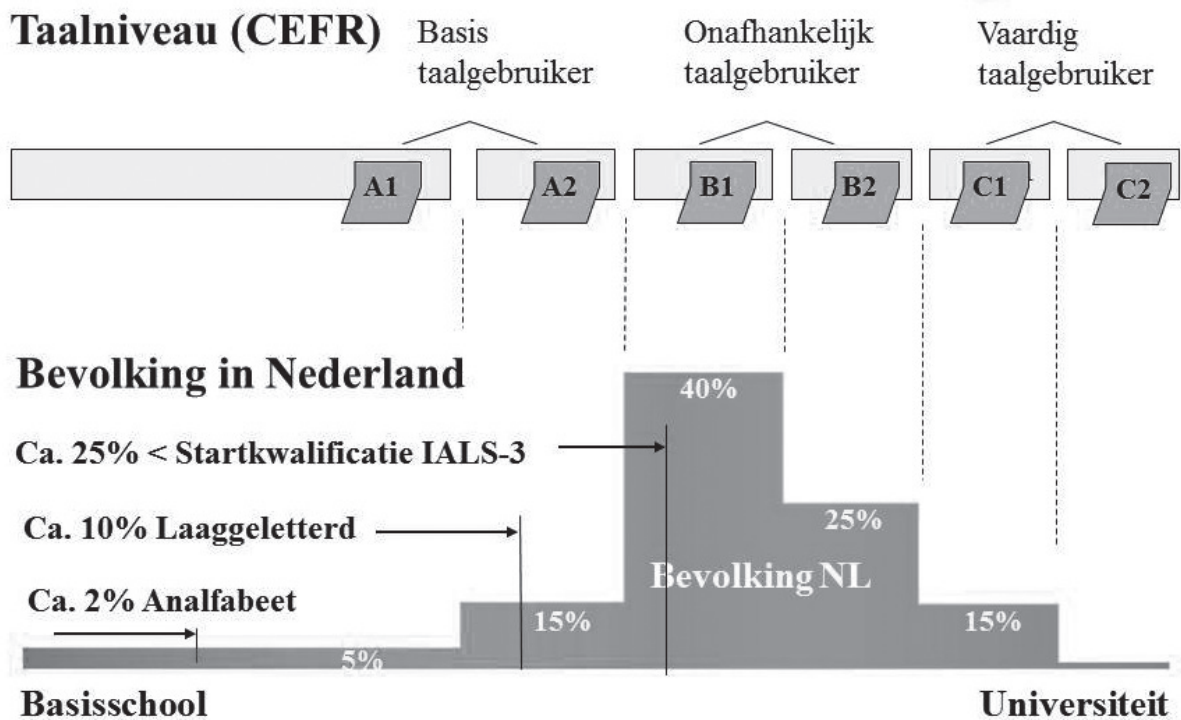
Taalniveau (CEFR)

Basis taalgebruiker

Onafhankelijk taalgebruiker

Vaardig taalgebruiker

A1

A2

B1

B2

C1

C2

Bevolking in Nederland

40%

Ca. 25% < Startkwalificatie IALS-3

25%

Ca. 10% Laaggeletterd

Bevolking NL

Ca. 2% Analfabeet

15%

15%

5%

Basisschool

Universiteit